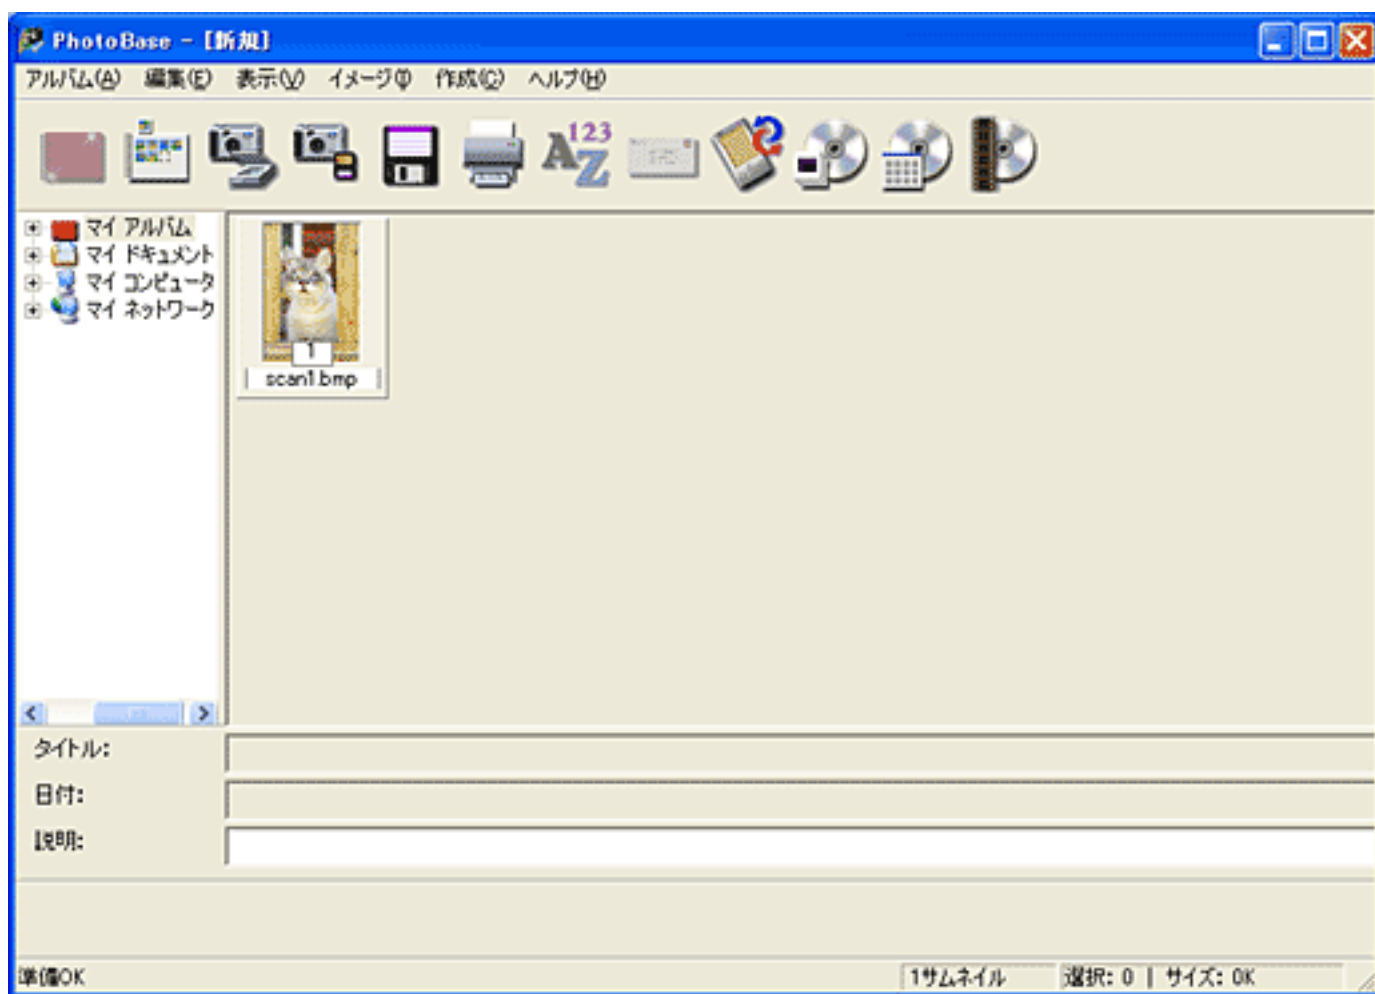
PhotoBase - [新規]

アルバム(A) 編集(E) 表示(V) イメージ(I) 作成(C) ヘルプ(H)

123
A
Z

マイ アルバム
マイ ドキュメント
マイ コンピュータ
マイ ネットワーク

1
scan1.bmp

タイトル:
日付:
説明:

準備OK
1サムネイル
選択: 0
サイズ: 0K